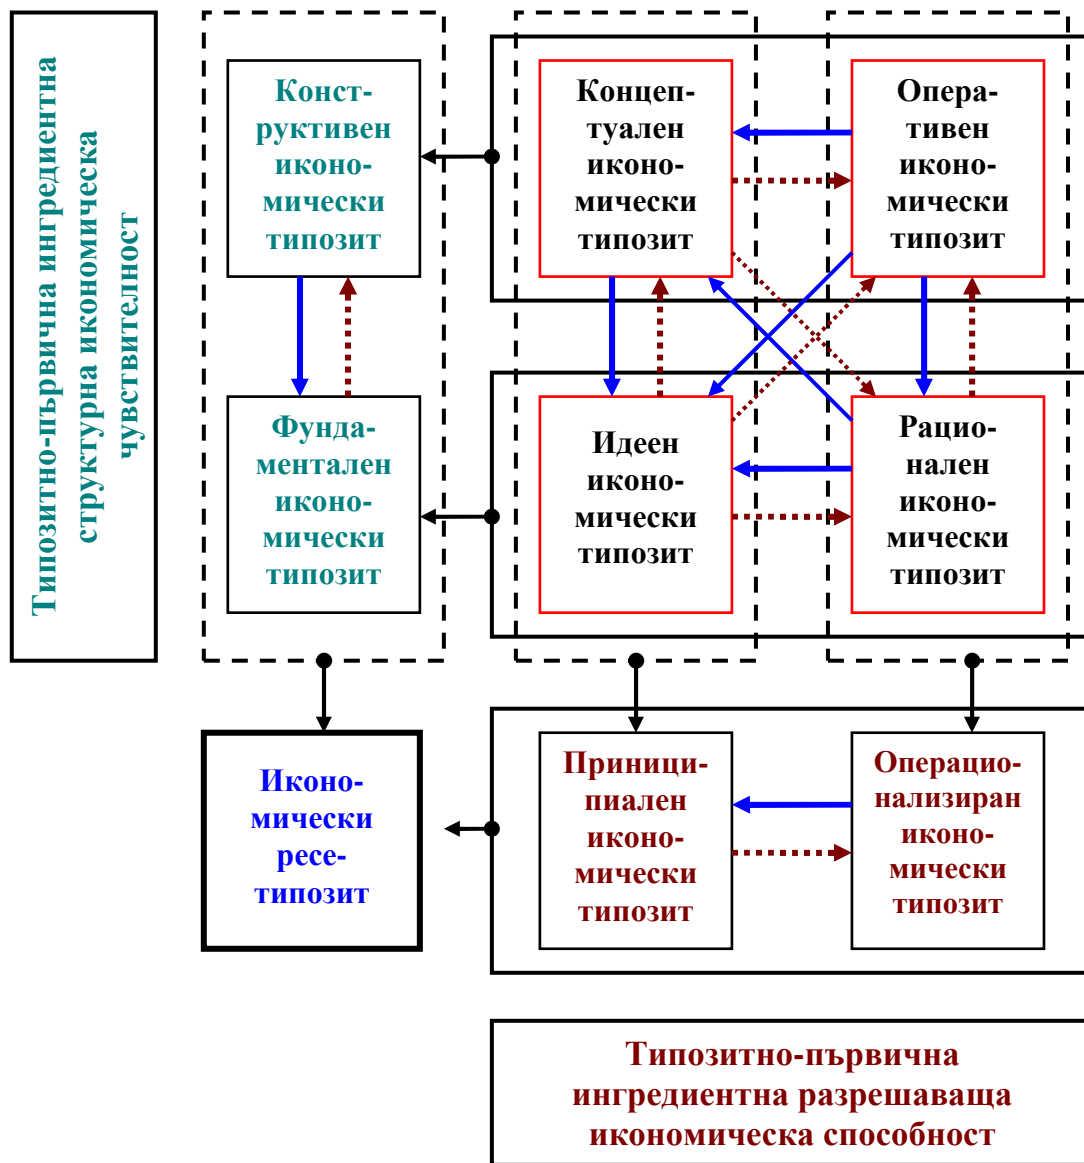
Типозитно-първична ингредиентна структурна икономическа чувствителност

Конструктивен икономически типозит

Концептуален икономически типозит

Оперативен икономически типозит

Фундаментален икономически типозит

Идеен икономически типозит

Рационален икономически типозит

Икономически ресетипозит

Приниципиален икономически типозит

Операционализиран икономически типозит

Типозитно-първична ингредиентна разрешаваща икономическа способност